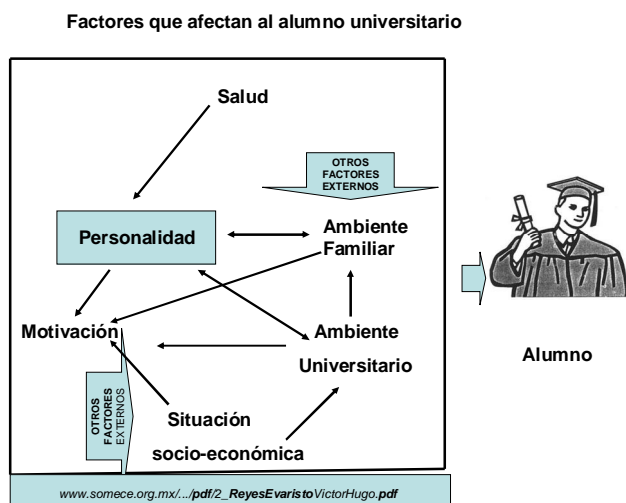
Factores que afectan al alumno universitario

Salud

OTROS FACTORES EXTERNOS

Personalidad

Ambiente Familiar

Motivación

Ambiente Universitario

OTROS FACTORES EXTERNOS

Situación socio-económica

Alumno

www.somece.org.mx/.../pdf/2_ReyesEvaristoVictorHugo.pdf